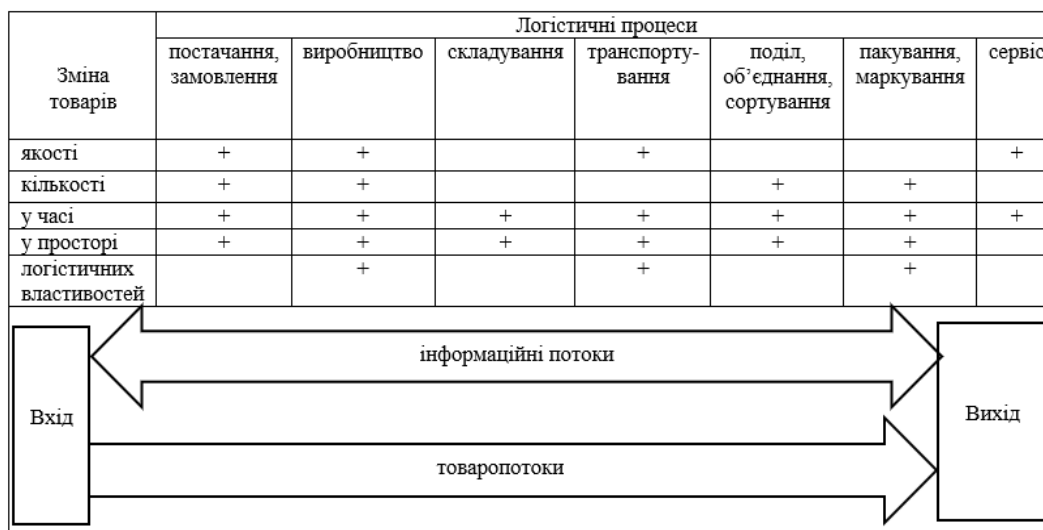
| Зміна товарів | Логістичні процеси | | | | | | |
|---|---|---|---|---|---|---|---|
| | постачання, замовлення | виробництво | складування | транспортування | поділ, об'єднання, сортування | пакування, маркування | сервіс |
| якості | + | + | | + | | | + |
| кількості | + | + | | | + | + | |
| у часі | + | + | + | + | + | + | + |
| у просторі | + | + | + | + | + | + | |
| логістичних властивостей | | + | | + | | + | |

Вхід

інформаційні потоки

товаропотоки

Вихід